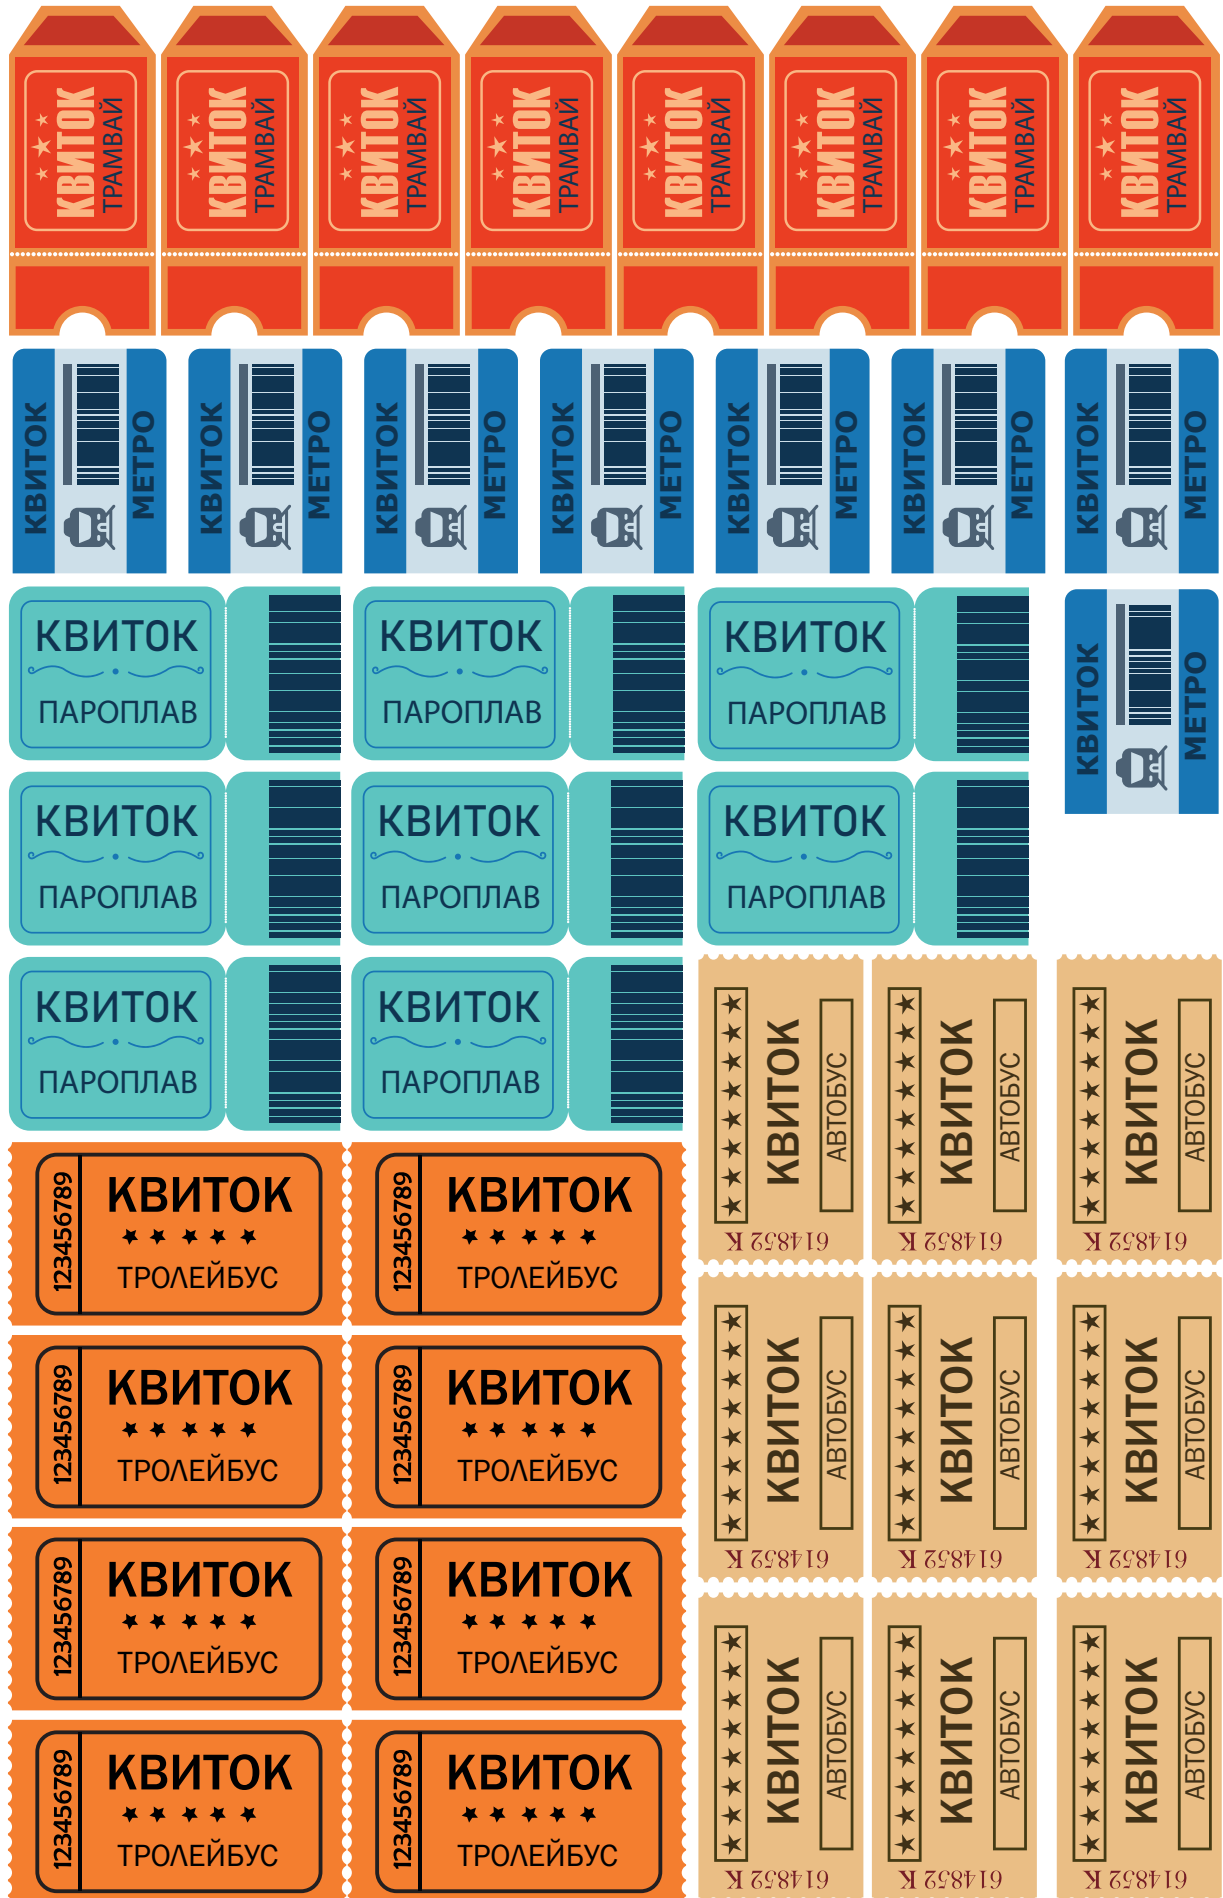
КВИТОК ТРАМВАЙ
КВИТОК ТРАМВАЙ
КВИТОК ТРАМВАЙ
КВИТОК ТРАМВАЙ
КВИТОК ТРАМВАЙ
КВИТОК ТРАМВАЙ
КВИТОК ТРАМВАЙ
КВИТОК ТРАМВАЙ

КВИТОК МЕТРО
КВИТОК МЕТРО
КВИТОК МЕТРО
КВИТОК МЕТРО
КВИТОК МЕТРО
КВИТОК МЕТРО
КВИТОК МЕТРО

КВИТОК ПАРОПЛАВ
КВИТОК ПАРОПЛАВ
КВИТОК ПАРОПЛАВ
КВИТОК МЕТРО

КВИТОК ПАРОПЛАВ
КВИТОК ПАРОПЛАВ
КВИТОК ПАРОПЛАВ

КВИТОК ПАРОПЛАВ
КВИТОК ПАРОПЛАВ

КВИТОК АВТОБУС 614852 К
КВИТОК АВТОБУС 614852 К
КВИТОК АВТОБУС 614852 К

123456789 КВИТОК ТРОЛЕЙБУС
123456789 КВИТОК ТРОЛЕЙБУС

КВИТОК АВТОБУС 614852 К
КВИТОК АВТОБУС 614852 К
КВИТОК АВТОБУС 614852 К

123456789 КВИТОК ТРОЛЕЙБУС
123456789 КВИТОК ТРОЛЕЙБУС

123456789 КВИТОК ТРОЛЕЙБУС
123456789 КВИТОК ТРОЛЕЙБУС

КВИТОК АВТОБУС 614852 К
КВИТОК АВТОБУС 614852 К
КВИТОК АВТОБУС 614852 К

123456789 КВИТОК ТРОЛЕЙБУС
123456789 КВИТОК ТРОЛЕЙБУС